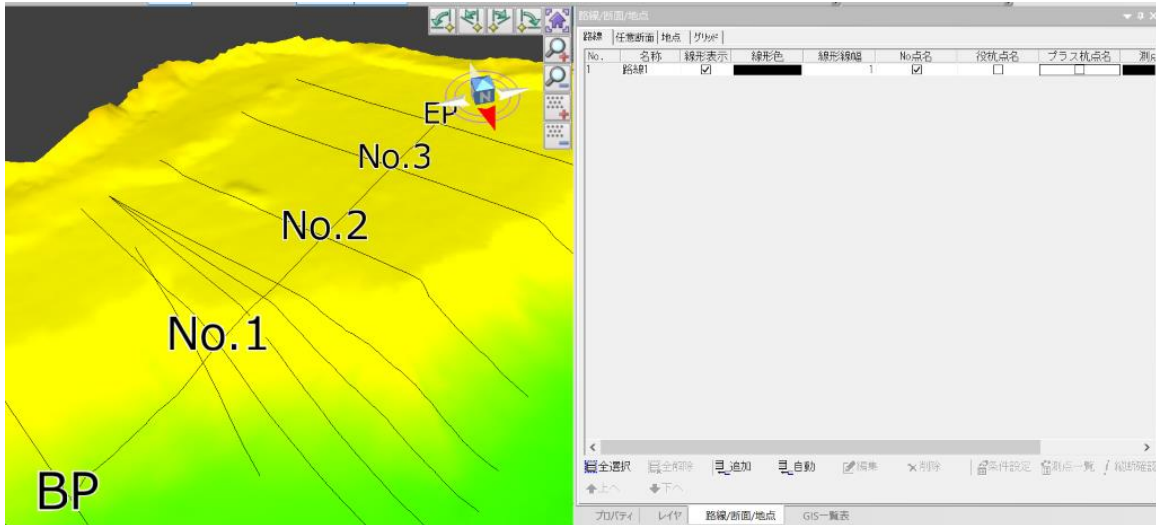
EP
No.3
No.2
No.1
BP

路線/断面/地点

路線 | 任意断面 | 地点 | グリッド

| No. | 名称 | 線形表示 | 線形色 | 線形線幅 | No点名 | 役杭点名 | プラス杭点名 | 測点 |
|---|---|---|---|---|---|---|---|---|
| 1 | 路線1 | ☑ | | 1 | ☑ | ☐ | ☐ | |

全選択　全解除　追加　自動　編集　削除　条件設定　測点一覧　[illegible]
上へ　下へ

プロパティ　レイヤ　路線/断面/地点　GIS一覧表